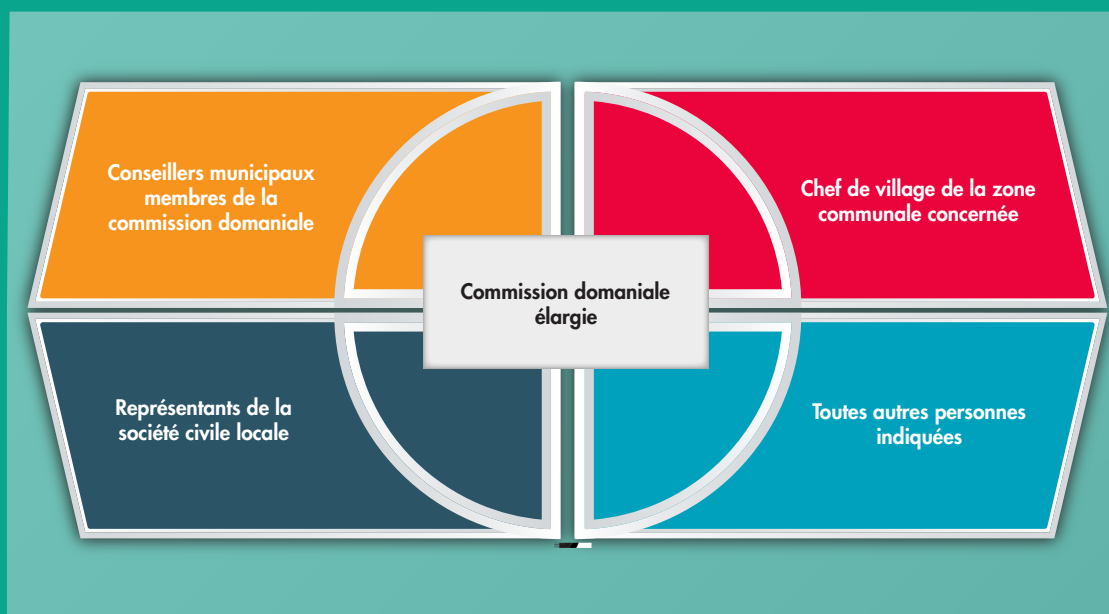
Conseillers municipaux membres de la commission domaniale

Chef de village de la zone communale concernée

Commission domaniale élargie

Représentants de la société civile locale

Toutes autres personnes indiquées